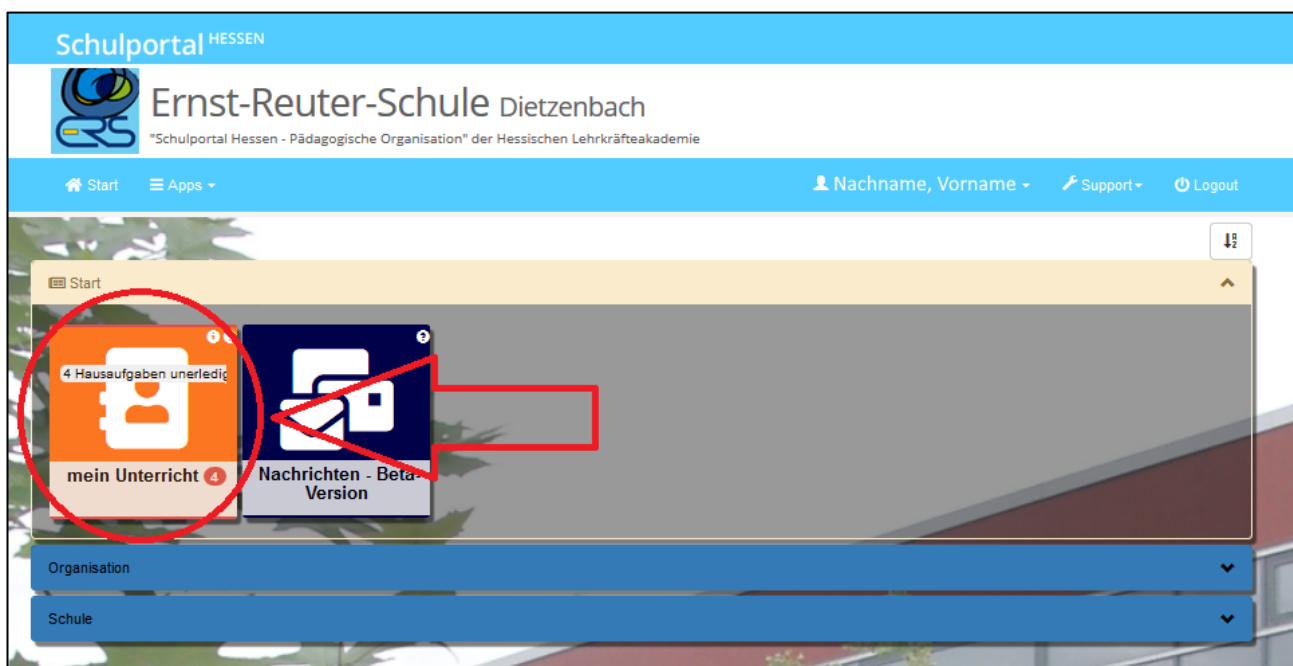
Schulportal HESSEN

Ernst-Reuter-Schule Dietzenbach

"Schulportal Hessen - Pädagogische Organisation" der Hessischen Lehrkräfteakademie

Start Apps Nachname, Vorname Support Logout

Start

4 Hausaufgaben unerledig

mein Unterricht 4

Nachrichten - Beta-Version

Organisation

Schule